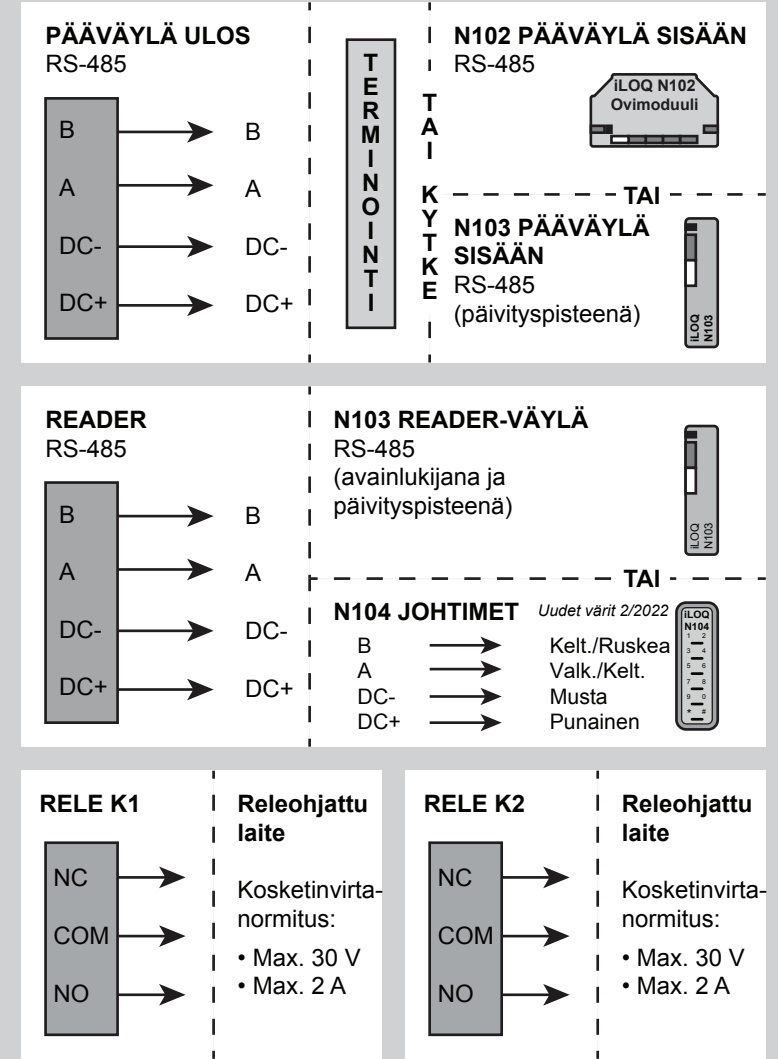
PÄÄVÄYLÄ ULOS
RS-485

B → B
A → A
DC- → DC-
DC+ → DC+

TERMINOINTI

TAI KYTKE

N102 PÄÄVÄYLÄ SISÄÄN
RS-485

iLOQ N102
Ovimoduuli

TAI

N103 PÄÄVÄYLÄ SISÄÄN
RS-485
(päivityspisteenä)

iLOQ N103

READER
RS-485

B → B
A → A
DC- → DC-
DC+ → DC+

N103 READER-VÄYLÄ
RS-485
(avainlukijana ja päivityspisteenä)

iLOQ N103

TAI

N104 JOHTIMET
Uudet värit 2/2022

| | | |
|---|---|---|
| B | → | Kelt./Ruskea |
| A | → | Valk./Kelt. |
| DC- | → | Musta |
| DC+ | → | Punainen |

iLOQ N104
1 2
3 4
5 6
7 8
9 0
* #

RELE K1
NC
COM
NO

Releohjattu laite

Kosketinvirtanormitus:
• Max. 30 V
• Max. 2 A

RELE K2
NC
COM
NO

Releohjattu laite

Kosketinvirtanormitus:
• Max. 30 V
• Max. 2 A